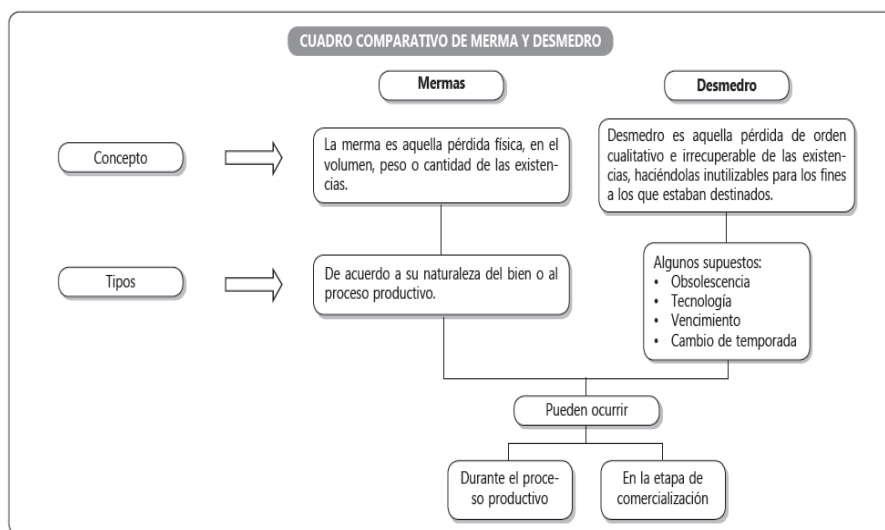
CUADRO COMPARATIVO DE MERMA Y DESMEDRO

Mermas

Desmedro

Concepto

La merma es aquella pérdida física, en el volumen, peso o cantidad de las existencias.

Desmedro es aquella pérdida de orden cualitativo e irrecuperable de las existencias, haciéndolas inutilizables para los fines a los que estaban destinados.

Tipos

De acuerdo a su naturaleza del bien o al proceso productivo.

Algunos supuestos:
• Obsolescencia
• Tecnología
• Vencimiento
• Cambio de temporada

Pueden ocurrir

Durante el proceso productivo

En la etapa de comercialización